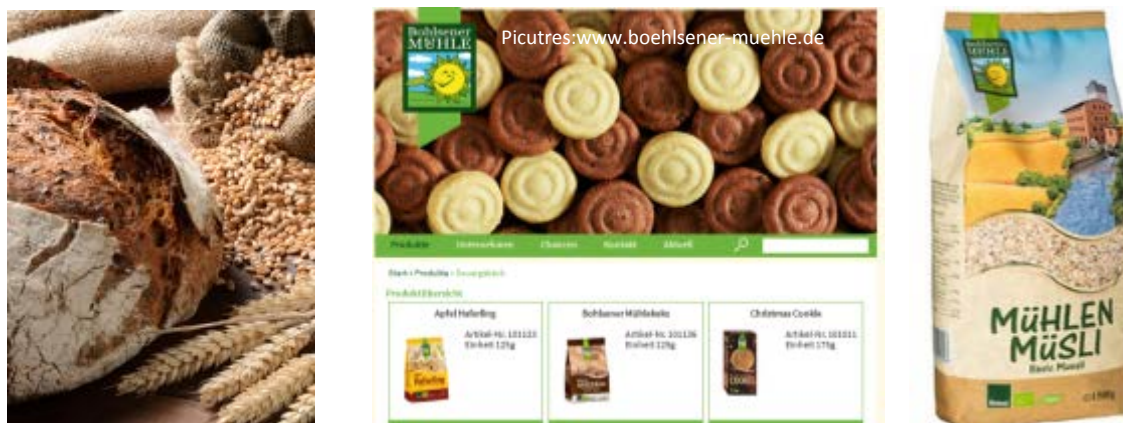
Picutres:www.boehlsener-muehle.de

Bohlsener MÜHLE

Produkte Unternehmen Chancen Kontakt Aktuell

Start › Produkte › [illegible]

Produktübersicht

Apfel Haferling
Artikel-Nr. 101123
Einheit 125g

Bohlsener Mühlekeks
Artikel-Nr. 101126
Einheit 125g

Christmas Cookie
Artikel-Nr. 101011
Einheit 175g

MÜHLEN MÜSLI
Basic Müsli